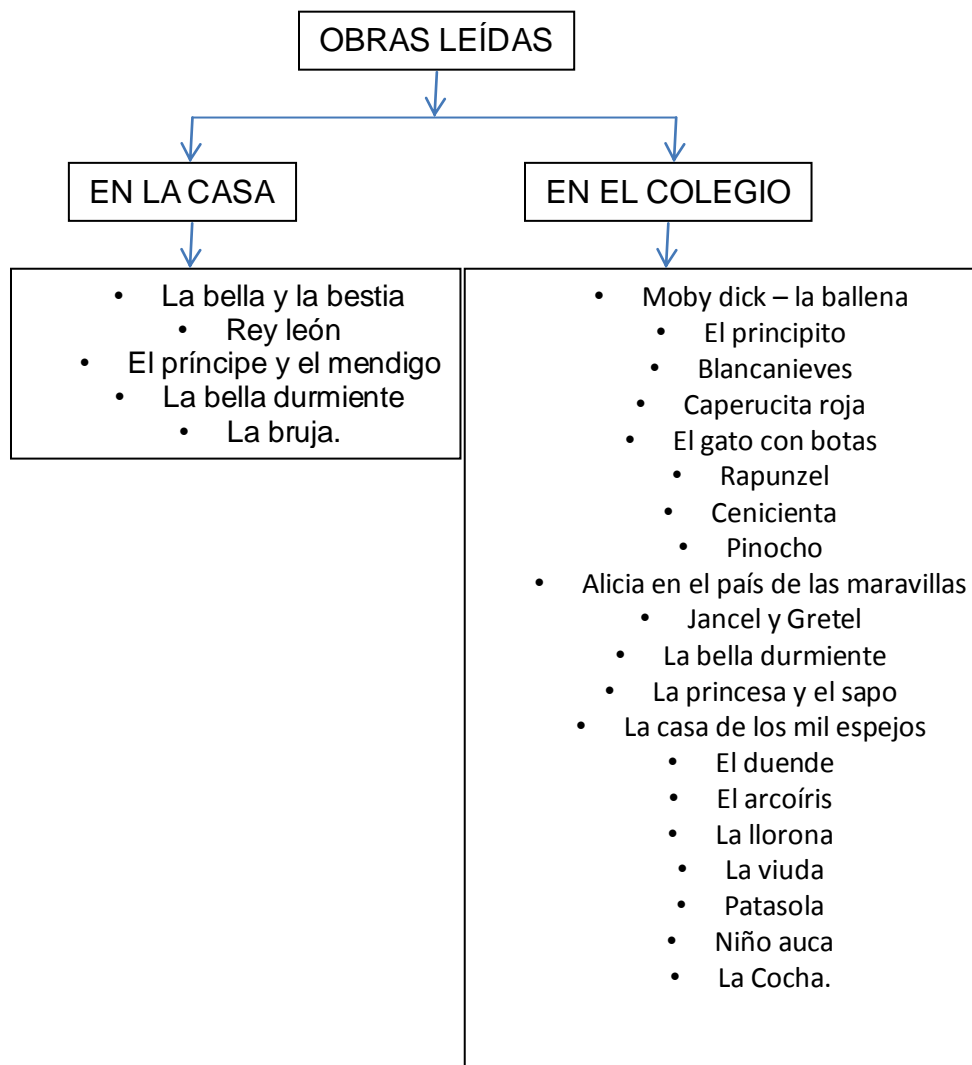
OBRAS LEÍDAS

EN LA CASA

- La bella y la bestia
- Rey león
- El príncipe y el mendigo
- La bella durmiente
- La bruja.

EN EL COLEGIO

- Moby dick – la ballena
- El principito
- Blancanieves
- Caperucita roja
- El gato con botas
- Rapunzel
- Cenicienta
- Pinocho
- Alicia en el país de las maravillas
- Jancel y Gretel
- La bella durmiente
- La princesa y el sapo
- La casa de los mil espejos
- El duende
- El arcoíris
- La llorona
- La viuda
- Patasola
- Niño auca
- La Cocha.